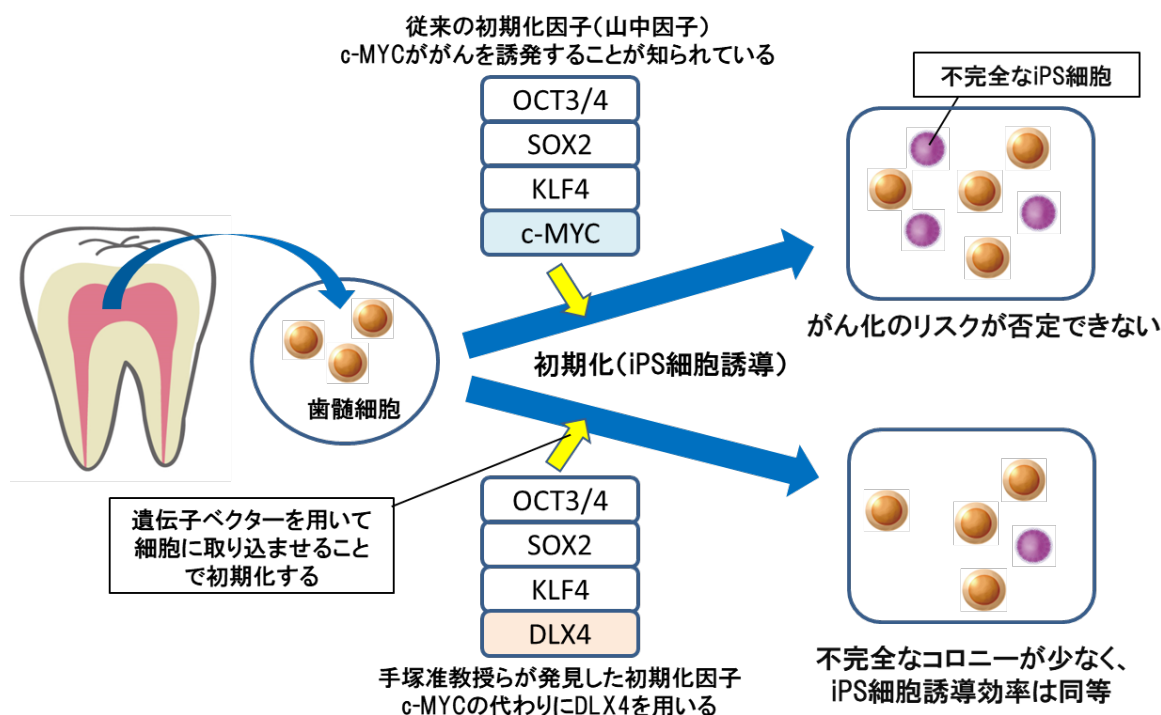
従来の初期化因子（山中因子）
c-MYCががんを誘発することが知られている

OCT3/4
SOX2
KLF4
c-MYC

不完全なiPS細胞

がん化のリスクが否定できない

歯髄細胞

初期化（iPS細胞誘導）

遺伝子ベクターを用いて細胞に取り込ませることで初期化する

OCT3/4
SOX2
KLF4
DLX4

手塚准教授らが発見した初期化因子
c-MYCの代わりにDLX4を用いる

不完全なコロニーが少なく、
iPS細胞誘導効率は同等